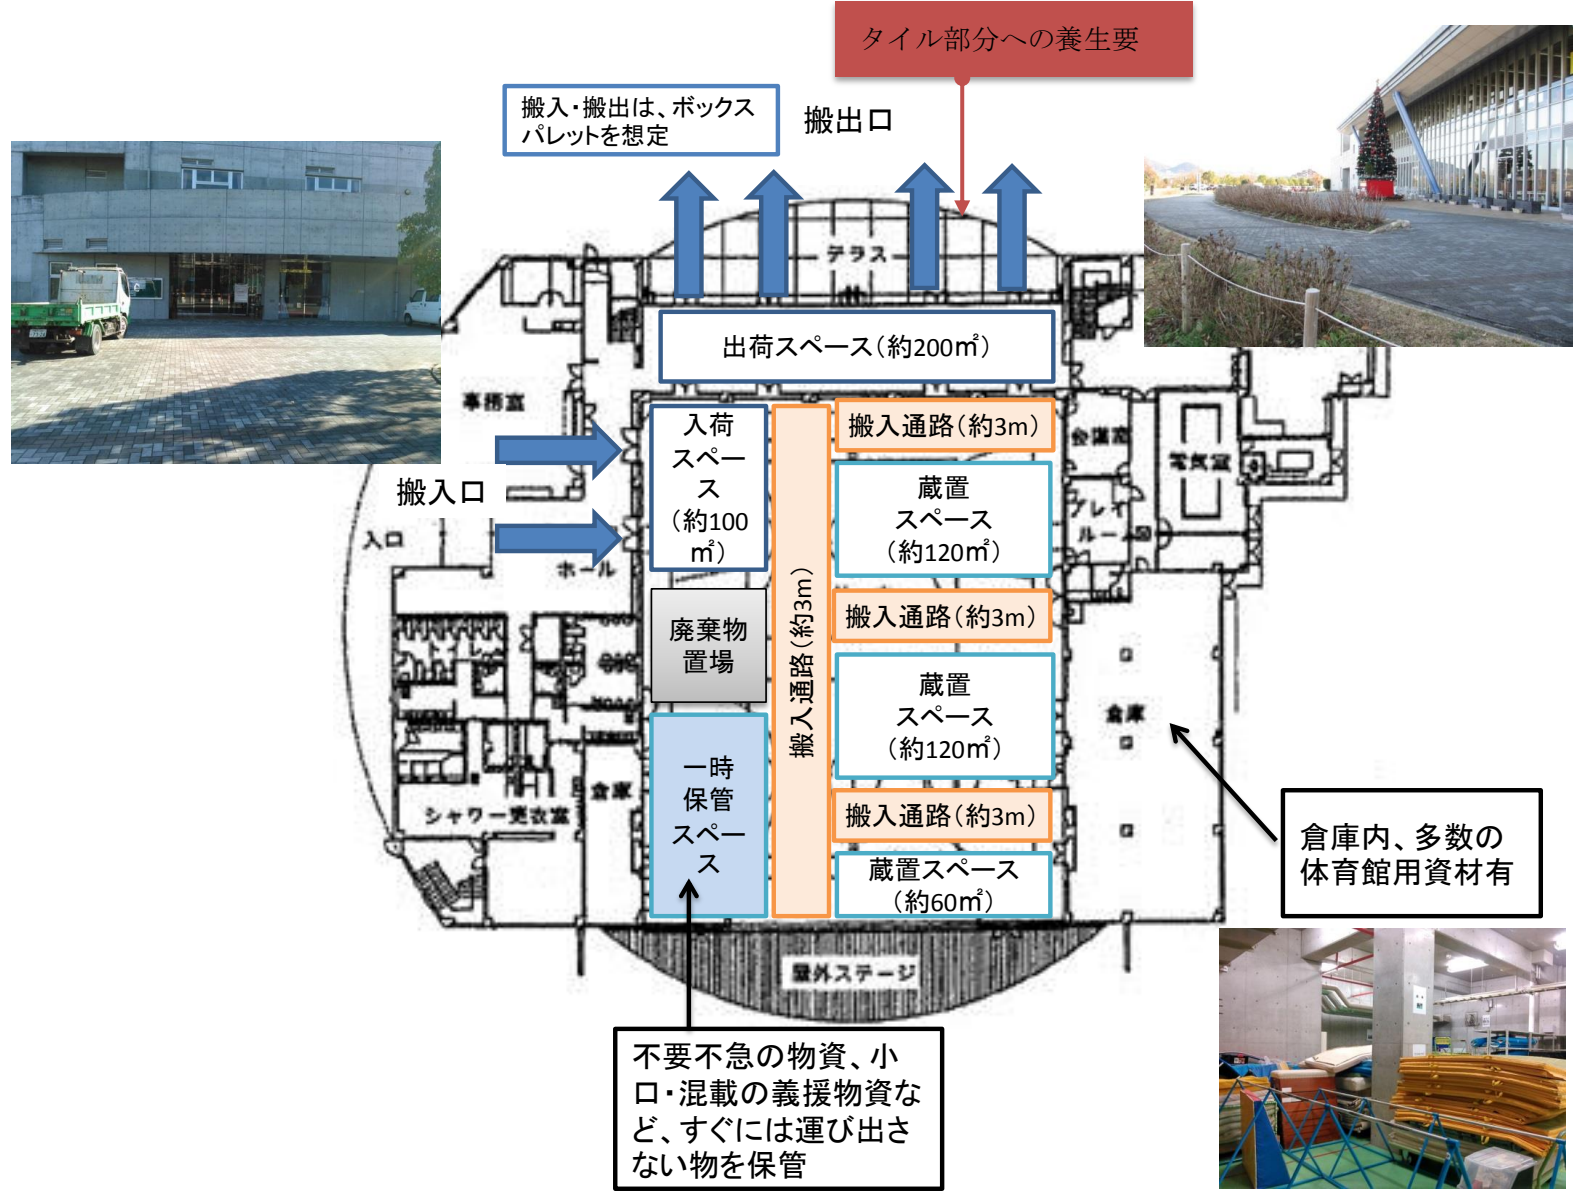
タイル部分への養生要

搬入・搬出は、ボックスパレットを想定

搬出口

テラス

出荷スペース（約200㎡）

事務室

搬入口

入口

ホール

入荷スペース（約100㎡）

搬入通路（約3m）

搬入通路（約3m）

蔵置スペース（約120㎡）

搬入通路（約3m）

蔵置スペース（約120㎡）

搬入通路（約3m）

蔵置スペース（約60㎡）

廃棄物置場

一時保管スペース

会議室

電気室

プレイルーム

倉庫

倉庫

シャワー更衣室

屋外ステージ

倉庫内、多数の体育館用資材有

不要不急の物資、小口・混載の義援物資など、すぐには運び出さない物を保管